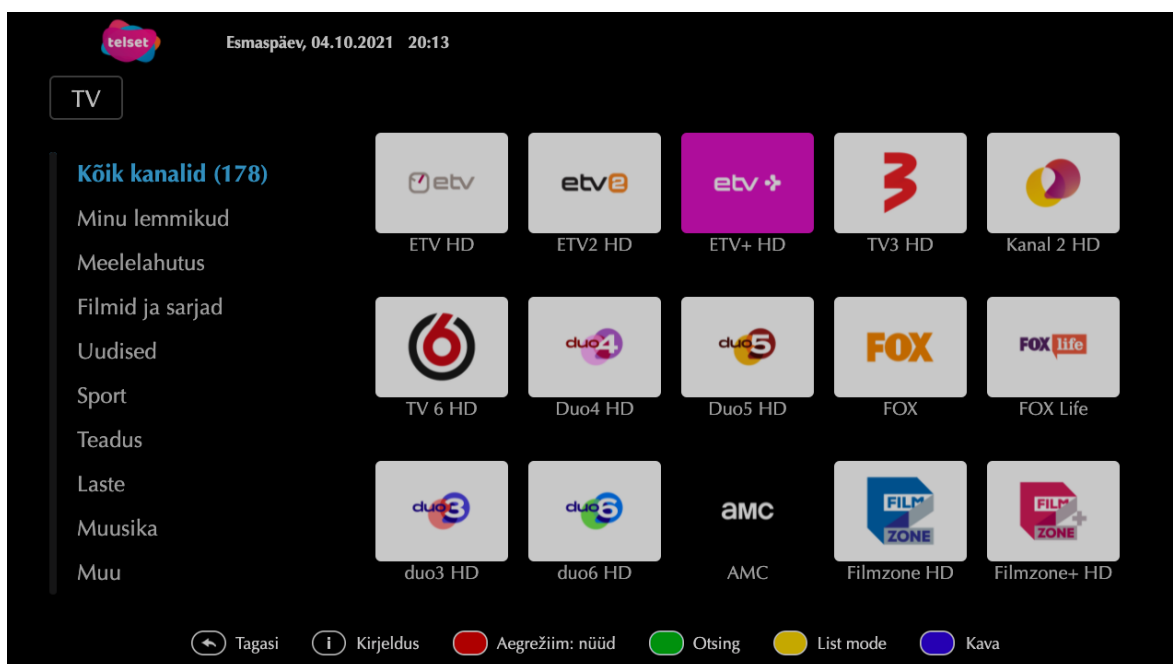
telset Esmaspäev, 04.10.2021 20:13

TV

Kõik kanalid (178)
Minu lemmikud
Meelelahutus
Filmid ja sarjad
Uudised
Sport
Teadus
Laste
Muusika
Muu

etv
ETV HD
etv2
ETV2 HD
etv+
ETV+ HD
3
TV3 HD
Kanal 2 HD
6
TV 6 HD
duo4
Duo4 HD
duo5
Duo5 HD
FOX
FOX
FOX life
FOX Life
duo3
duo3 HD
duo6
duo6 HD
amc
AMC
FILM ZONE
Filmzone HD
FILM ZONE +
Filmzone+ HD

Tagasi
i Kirjeldus
Aegrežiim: nüüd
Otsing
List mode
Kava